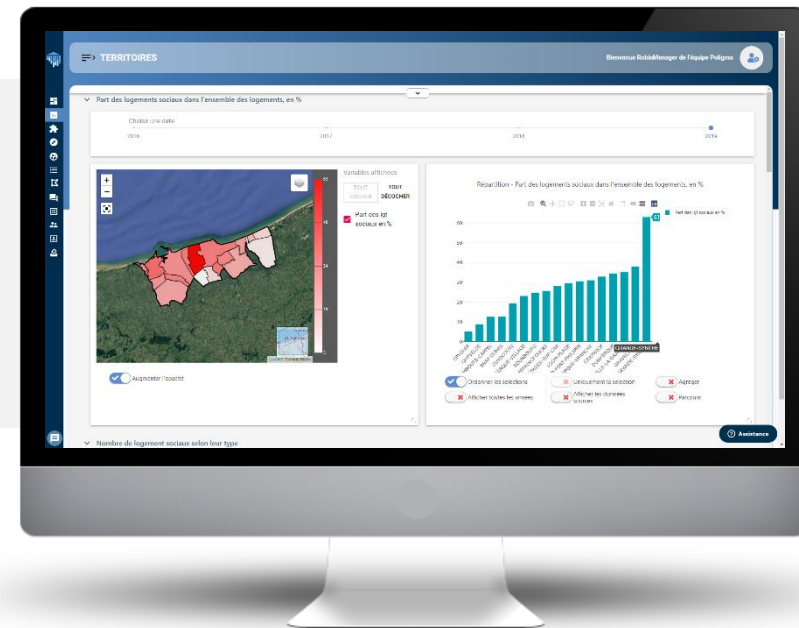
TERRITOIRES

Bienvenue RobinMenager de l'équipe Poligma

Part des logements sociaux dans l'ensemble des logements, en %

Choisir une date

2016

2017

2018

2019

+

−

Variables affichées

TOUT COCHER

TOUT DÉCOCHER

Part des lgt sociaux en %

60

40

20

Augmenter l'opacité

Répartition - Part des logements sociaux dans l'ensemble des logements, en %

Part des lgt sociaux en %

60

50

40

30

20

10

0

Ordonner les sélections

Uniquement la sélection

Agréger

Afficher toutes les années

Afficher les données sources

Parcourir

Nombre de logement sociaux selon leur type

Assistance